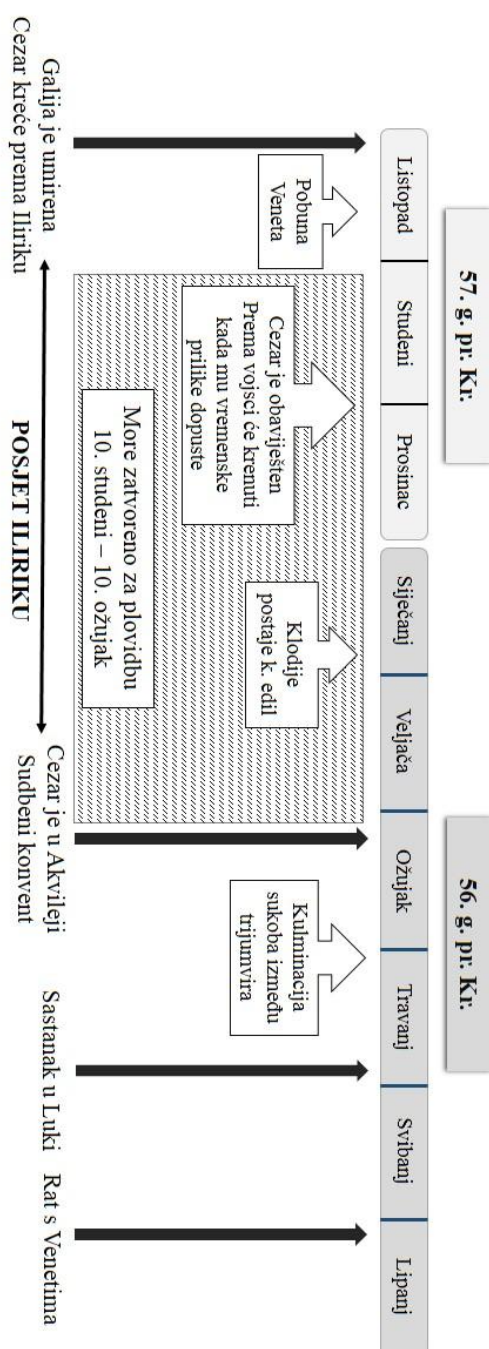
57. g. pr. Kr.

Listopad

Studeni

Prosinac

56. g. pr. Kr.

Siječanj

Veljača

Ožujak

Travanj

Svibanj

Lipanj

Pobuna Veneta

Cezar je obavješten Prema vojsci će krenuti kada mu vremenske prilike dopuste

Klodije postaje k. edil

Kulminacija sukoba između trijumvira

More zatvoreno za plovidbu 10. studeni – 10. ožujak

Galija je umirena Cezar kreće prema Iliriku

POSJET ILIRIKU

Cezar je u Akvileji Sudbeni konvent

Sastanak u Luki

Rat s Venetima